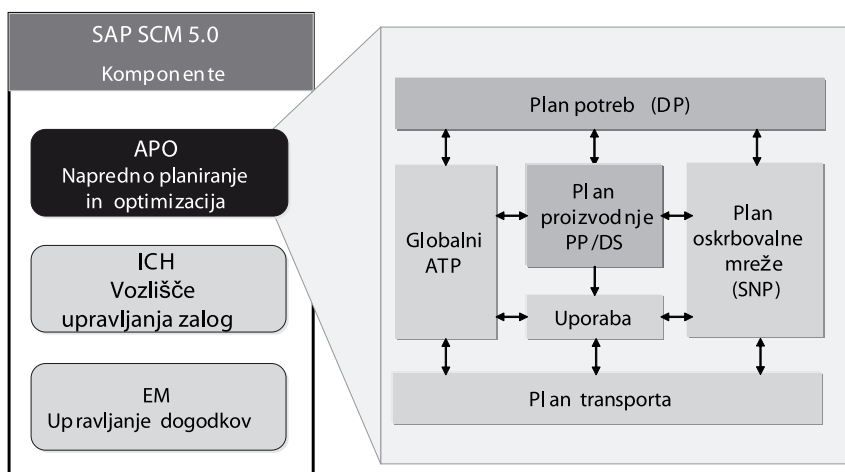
SAP SCM 5.0
Komponente

APO
Napredno planiranje in optimizacija

ICH
Vozlišče upravljanja zalog

EM
Upravljanje dogodkov

Plan potreb (DP)

Globalni ATP

Plan proizvodnje PP/DS

Plan oskrbovalne mreže (SNP)

Uporaba

Plan transporta